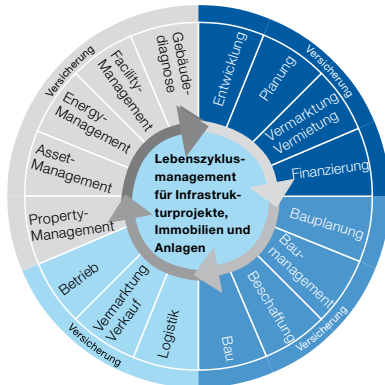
Lebenszyklusmanagement für Infrastrukturprojekte, Immobilien und Anlagen

Entwicklung
Planung
Versicherung
Vermarktung Vermietung
Finanzierung
Bauplanung
Baumanagement
Versicherung
Beschaffung
Bau
Logistik
Vermarktung Verkauf
Versicherung
Betrieb
Property-Management
Asset-Management
Energy-Management
Versicherung
Facility-Management
Gebäudediagnose